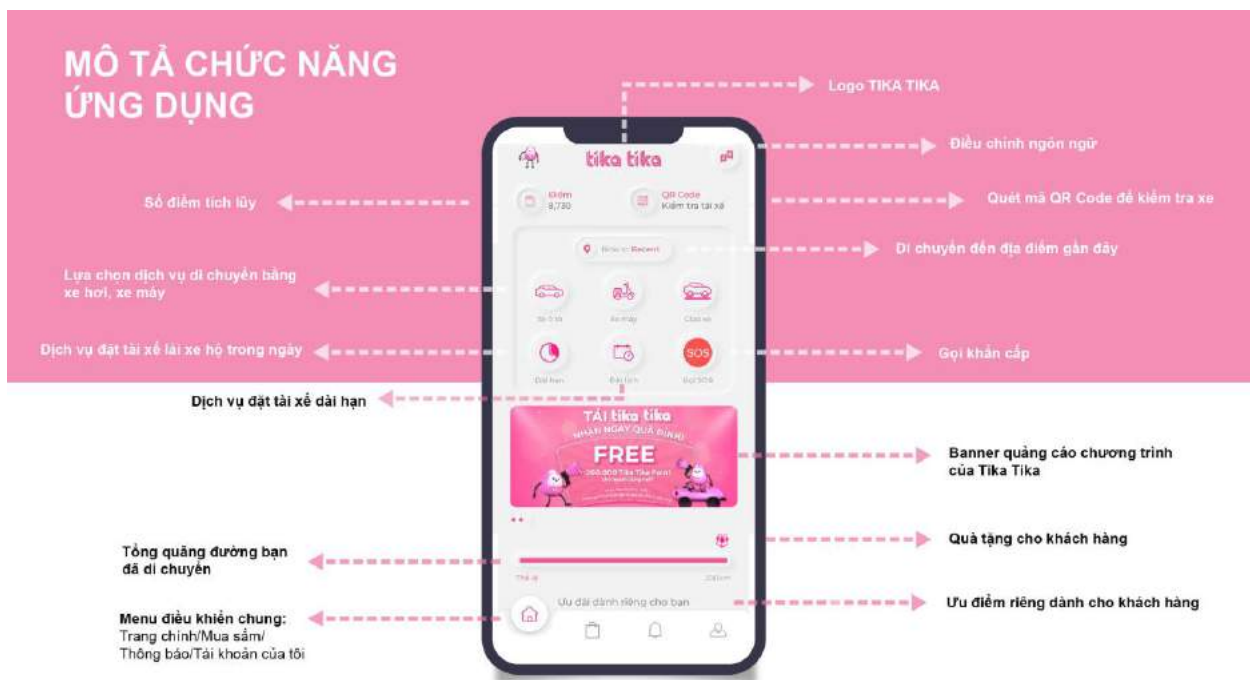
MÔ TẢ CHỨC NĂNG ỨNG DỤNG

Logo TIKA TIKA

tika tika

Điều chỉnh ngôn ngữ

Số điểm tích lũy

Điểm
8,780

QR Code
Kiểm tra tài xế

Quét mã QR Code để kiểm tra xe

Recent

Di chuyển đến địa điểm gần đây

Lựa chọn dịch vụ di chuyển bằng xe hơi, xe máy

Dịch vụ đặt tài xế lái xe hộ trong ngày

SOS

Gọi khẩn cấp

Dịch vụ đặt tài xế dài hạn

TẢI tika tika
NHẬN NGAY QUÀ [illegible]
FREE

Banner quảng cáo chương trình của Tika Tika

Quà tặng cho khách hàng

Tổng quãng đường bạn đã di chuyển

Ưu đãi dành riêng cho bạn

Ưu điểm riêng dành cho khách hàng

Menu điều khiển chung:
Trang chính/Mua sắm/
Thông báo/Tài khoản của tôi